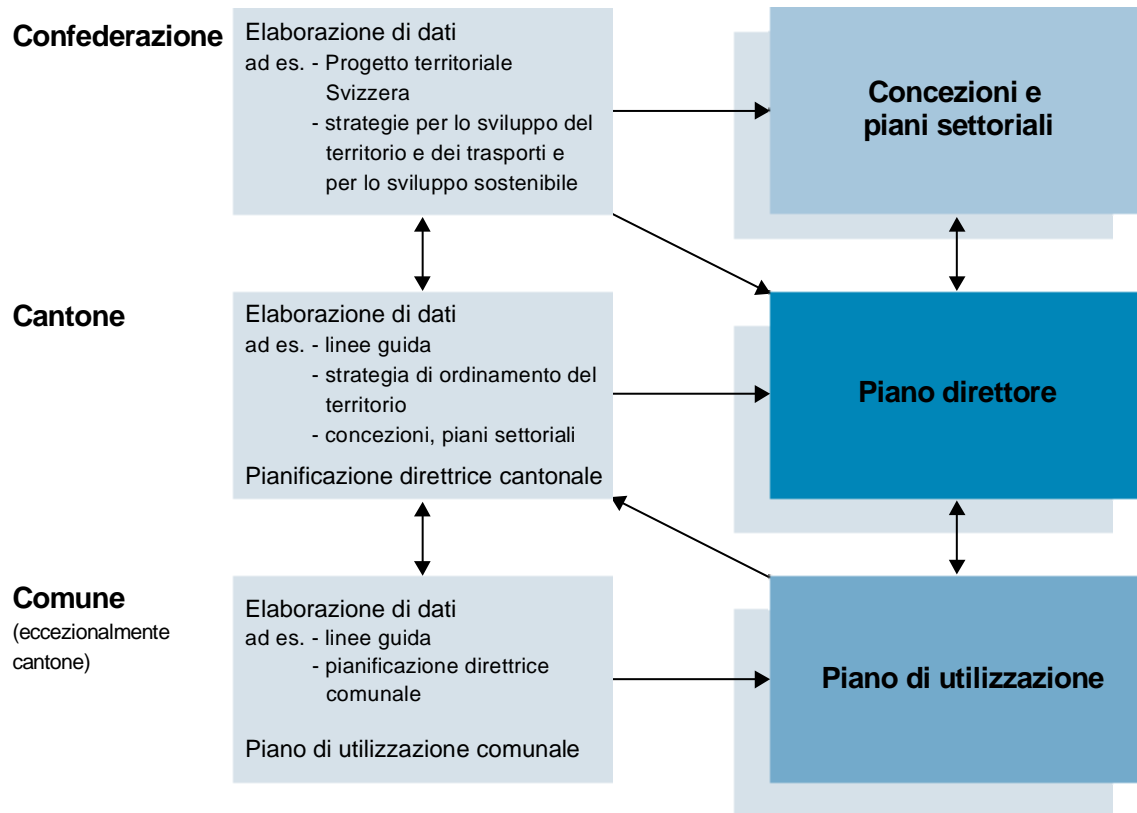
Confederazione

Elaborazione di dati
ad es. - Progetto territoriale Svizzera
- strategie per lo sviluppo del territorio e dei trasporti e per lo sviluppo sostenibile

Concezioni e piani settoriali

Cantone

Elaborazione di dati
ad es. - linee guida
- strategia di ordinamento del territorio
- concezioni, piani settoriali

Pianificazione direttrice cantonale

Piano direttore

Comune
(eccezionalmente cantone)

Elaborazione di dati
ad es. - linee guida
- pianificazione direttrice comunale

Piano di utilizzazione comunale

Piano di utilizzazione